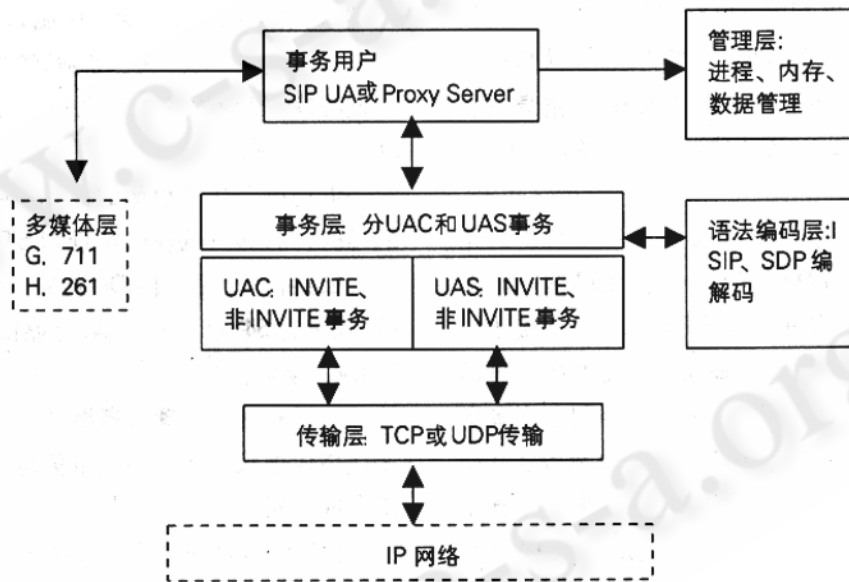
事务用户
SIP UA或Proxy Server

管理层:
进程、内存、
数据管理

多媒体层
G. 711
H. 261

事务层: 分UAC和UAS事务

语法编码层:I
SIP、SDP编
解码

UAC: INVITE、
非INVITE事务

UAS: INVITE、
非INVITE事务

传输层: TCP或UDP传输

IP 网络